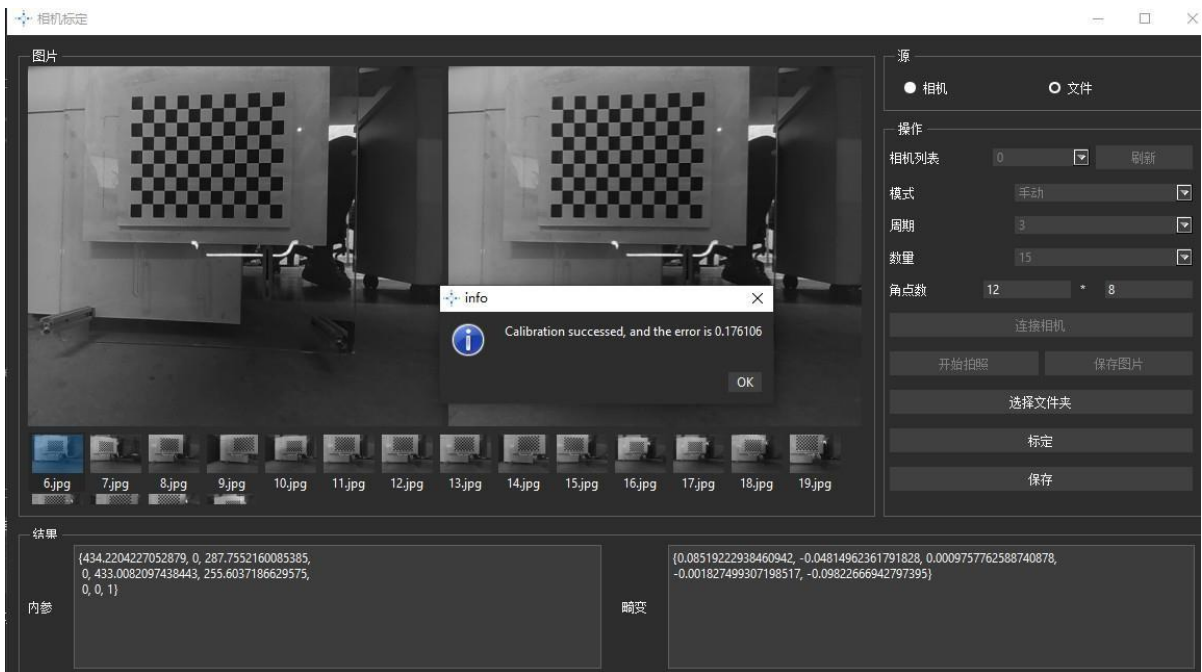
相机标定

图片

源
相机
文件

操作
相机列表 0 刷新
模式 手动
周期 3
数量 15
角点数 12 * 8
连接相机
开始拍照
保存图片
选择文件夹
标定
保存

info
Calibration successed, and the error is 0.176106
OK

6.jpg 7.jpg 8.jpg 9.jpg 10.jpg 11.jpg 12.jpg 13.jpg 14.jpg 15.jpg 16.jpg 17.jpg 18.jpg 19.jpg

结果
内参
{434.2204227052879, 0, 287.7552160085385,
0, 433.0082097438443, 255.6037186629575,
0, 0, 1}

畸变
{0.08519222938460942, -0.04814962361791828, 0.0009757762588740878,
-0.001827499307198517, -0.09822666942797395}